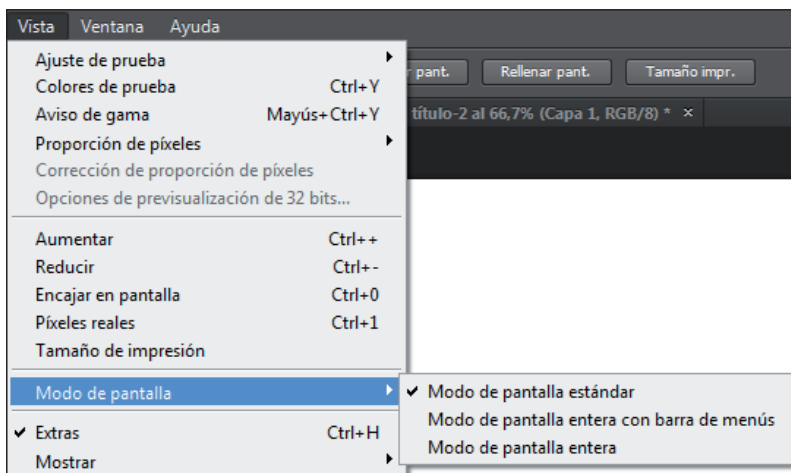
Vista Ventana Ayuda

Ajuste de prueba
Colores de prueba Ctrl+Y
Aviso de gama Mayús+Ctrl+Y
Proporción de píxeles
Corrección de proporción de píxeles
Opciones de previsualización de 32 bits...

Aumentar Ctrl++
Reducir Ctrl+-
Encajar en pantalla Ctrl+0
Píxeles reales Ctrl+1
Tamaño de impresión

Modo de pantalla

✔ Extras Ctrl+H
Mostrar

r pant. Rellenar pant. Tamaño impr.

título-2 al 66,7% (Capa 1, RGB/8) * ×

✔ Modo de pantalla estándar
Modo de pantalla entera con barra de menús
Modo de pantalla entera